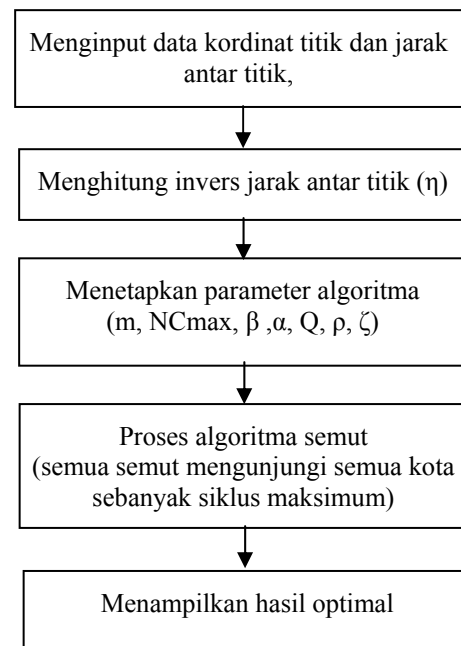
Menginput data kordinat titik dan jarak antar titik,

Menghitung invers jarak antar titik (η)

Menetapkan parameter algoritma (m, NCmax, β ,α, Q, ρ, ζ)

Proses algoritma semut (semua semut mengunjungi semua kota sebanyak siklus maksimum)

Menampilkan hasil optimal